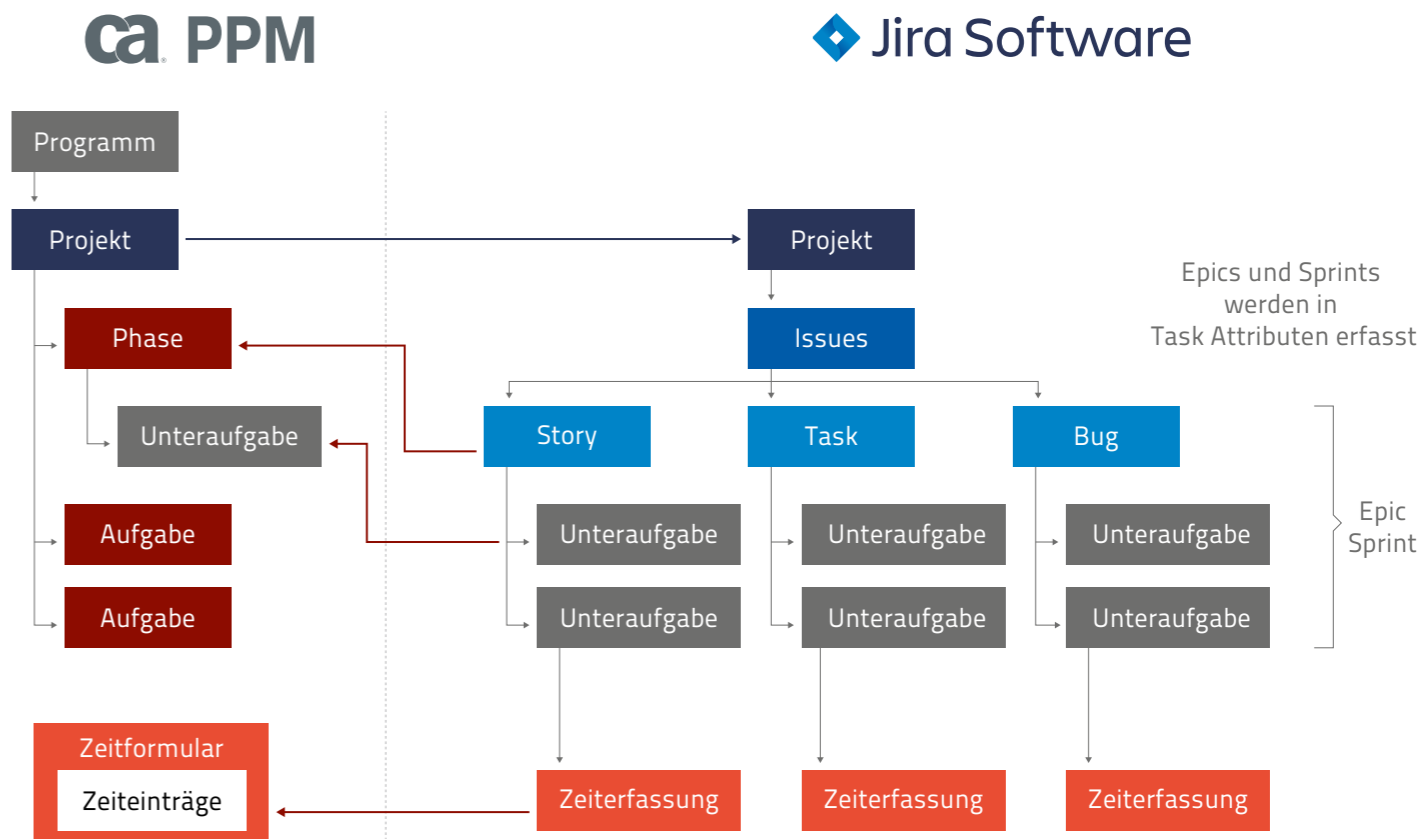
ca PPM

Jira Software

Programm

Projekt

Projekt

Epics und Sprints werden in Task Attributen erfasst

Phase

Issues

Unteraufgabe

Story

Task

Bug

Aufgabe

Unteraufgabe

Unteraufgabe

Unteraufgabe

Epic Sprint

Aufgabe

Unteraufgabe

Unteraufgabe

Unteraufgabe

Zeitformular

Zeiteinträge

Zeiterfassung

Zeiterfassung

Zeiterfassung